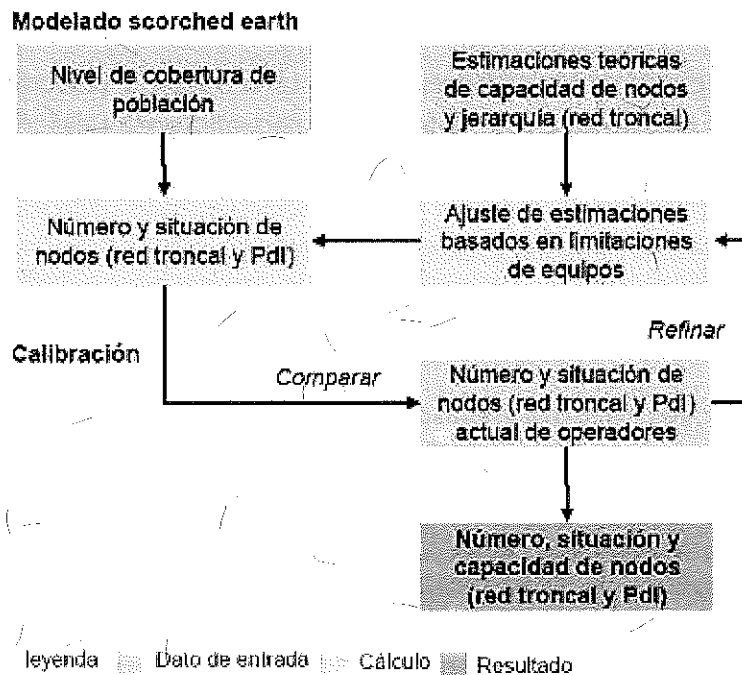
Modelado scorched earth

Nivel de cobertura de población

Estimaciones teóricas de capacidad de nodos y jerarquía (red troncal)

Número y situación de nodos (red troncal y PdI)

Ajuste de estimaciones basados en limitaciones de equipos

Refinar

Calibración

Comparar

Número y situación de nodos (red troncal y PdI) actual de operadores

Número, situación y capacidad de nodos (red troncal y PdI)

leyenda Dato de entrada Cálculo Resultado